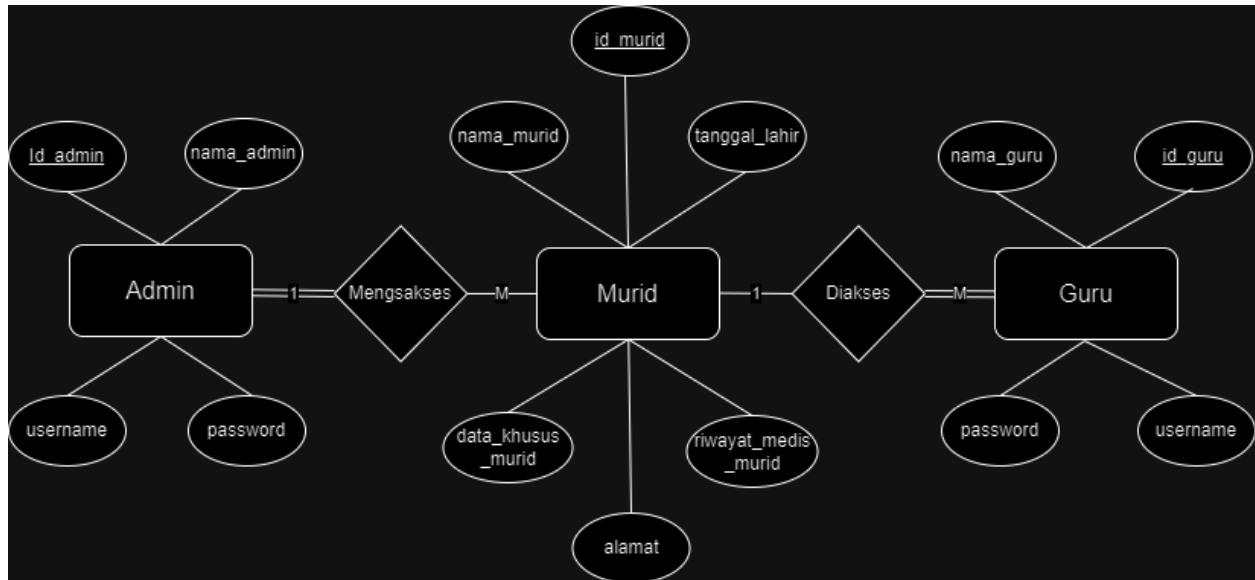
id_murid

Id_admin

nama_admin

nama_murid

tanggal_lahir

nama_guru

id_guru

Admin

1

Mengsakses

M

Murid

1

Diakses

M

Guru

username

password

data_khusus_murid

riwayat_medis_murid

password

username

alamat